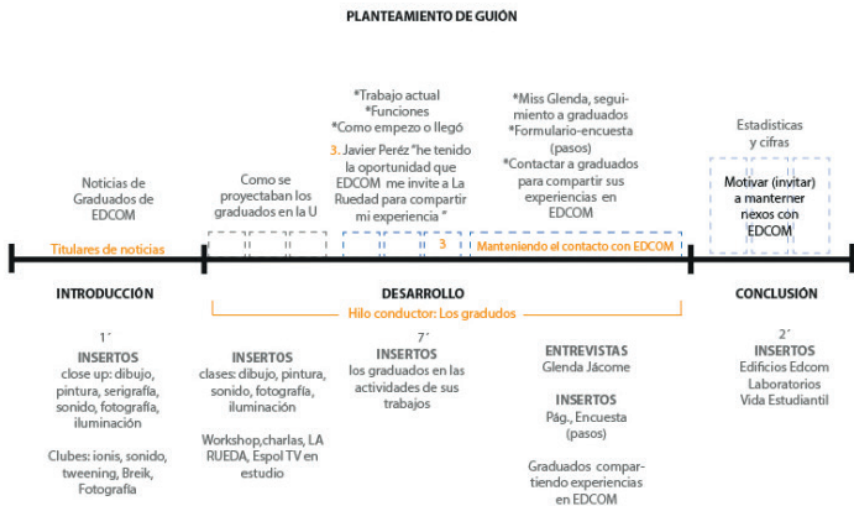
PLANTEAMIENTO DE GUIÓN

Noticias de Graduados de EDCOM

Titulares de noticias

Como se proyectaban los graduados en la U

*Trabajo actual
*Funciones
*Como empezo o llegó

3. Javier Peréz "he tenido la oportunidad que EDCOM me invite a La Ruedad para compartir mi experiencia "

3

*Miss Glenda, seguimiento a graduados
*Formulario-encuesta (pasos)
*Contactar a graduados para compartir sus experiencias en EDCOM

Manteniendo el contacto con EDCOM

Estadísticas y cifras

Motivar (invitar) a manterner nexos con EDCOM

INTRODUCCIÓN

DESARROLLO

Hilo conductor: Los graduados

CONCLUSIÓN

1´
INSERTOS
close up: dibujo, pintura, serigrafía, sonido, fotografía, iluminación

Clubes: ionis, sonido, tweening, Breik, Fotografía

INSERTOS
clases: dibujo, pintura, sonido, fotografía, iluminación

Workshop,charlas, LA RUEDA, Espol TV en estudio

7´
INSERTOS
los graduados en las actividades de sus trabajos

ENTREVISTAS
Glenda Jácome

INSERTOS
Pág., Encuesta (pasos)

Graduados compartiendo experiencias en EDCOM

2´
INSERTOS
Edificios Edcom
Laboratorios
Vida Estudiantil